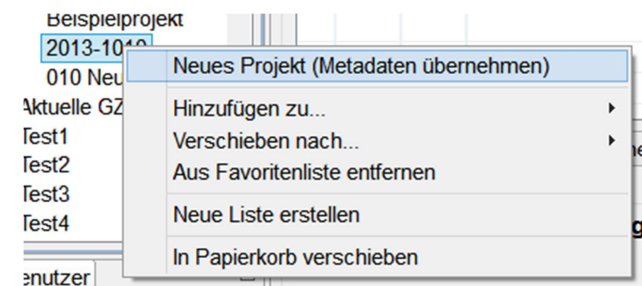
Beispielprojekt
2013-1010
010 Neu
Aktuelle GZ
Test1
Test2
Test3
Test4
enutzer

Neues Projekt (Metadaten übernehmen)
Hinzufügen zu...
Verschieben nach...
Aus Favoritenliste entfernen
Neue Liste erstellen
In Papierkorb verschieben